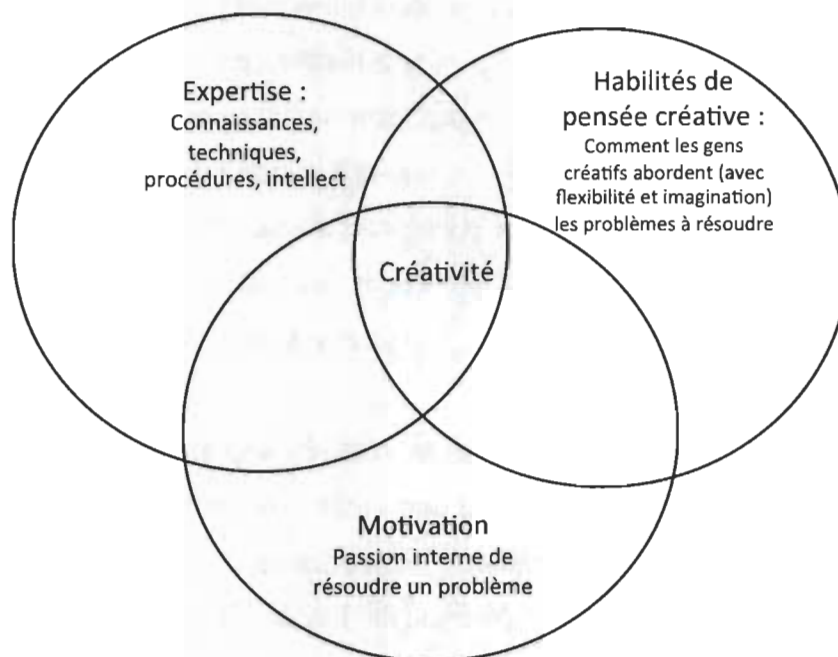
Expertise :
Connaissances, techniques, procédures, intellect

Habilités de pensée créative :
Comment les gens créatifs abordent (avec flexibilité et imagination) les problèmes à résoudre

Créativité

Motivation
Passion interne de résoudre un problème